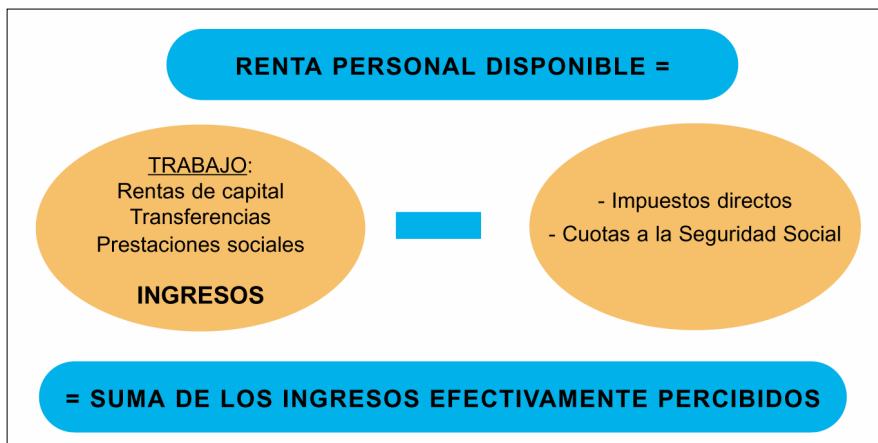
RENTA PERSONAL DISPONIBLE =

TRABAJO:
Rentas de capital
Transferencias
Prestaciones sociales

INGRESOS

- Impuestos directos
- Cuotas a la Seguridad Social

= SUMA DE LOS INGRESOS EFECTIVAMENTE PERCIBIDOS